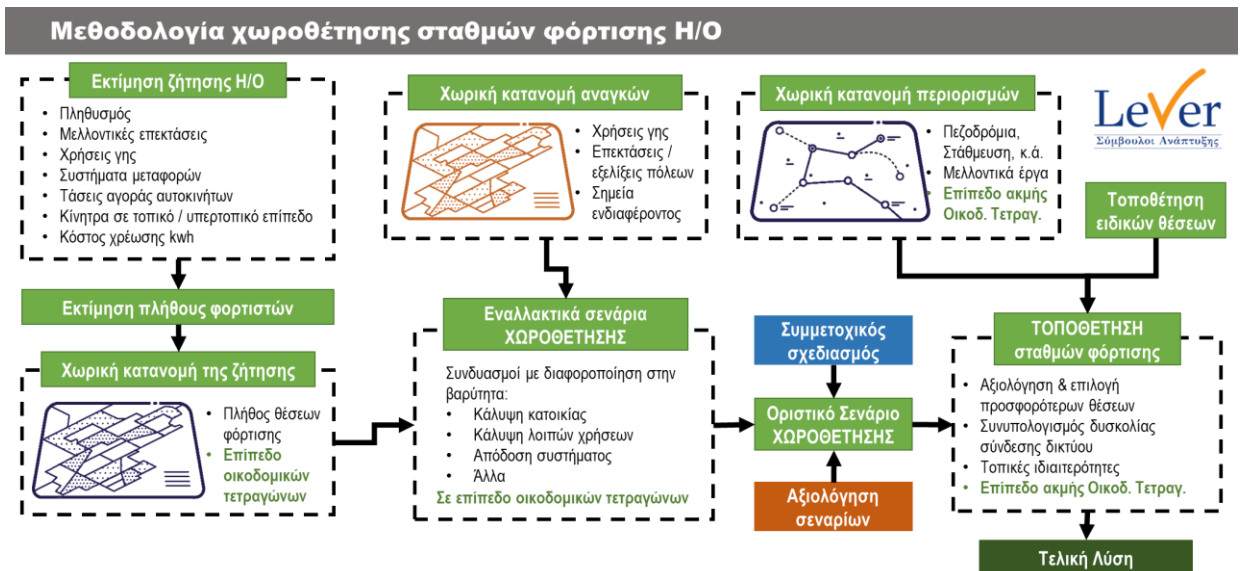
Μεθοδολογία χωροθέτησης σταθμών φόρτισης Η/Ο

Εκτίμηση ζήτησης Η/Ο
- Πληθυσμός
- Μελλοντικές επεκτάσεις
- Χρήσεις γης
- Συστήματα μεταφορών
- Τάσεις αγοράς αυτοκινήτων
- Κίνητρα σε τοπικό / υπερτοπικό επίπεδο
- Κόστος χρέωσης kwh

Εκτίμηση πλήθους φορτιστών

Χωρική κατανομή της ζήτησης
- Πλήθος θέσεων φόρτισης
- Επίπεδο οικοδομικών τετραγώνων

Χωρική κατανομή αναγκών
- Χρήσεις γης
- Επεκτάσεις / εξελίξεις πόλεων
- Σημεία ενδιαφέροντος

Εναλλακτικά σενάρια ΧΩΡΟΘΕΤΗΣΗΣ
Συνδυασμοί με διαφοροποίηση στην βαρύτητα:
- Κάλυψη κατοικίας
- Κάλυψη λοιπών χρήσεων
- Απόδοση συστήματος
- Άλλα
Σε επίπεδο οικοδομικών τετραγώνων

Χωρική κατανομή περιορισμών
- Πεζοδρόμια, Στάθμευση, κ.ά.
- Μελλοντικά έργα
- Επίπεδο ακμής Οικοδ. Τετραγ.

Lever
Σύμβουλοι Ανάπτυξης

Τοποθέτηση ειδικών θέσεων

Συμμετοχικός σχεδιασμός

Οριστικό Σενάριο ΧΩΡΟΘΕΤΗΣΗΣ

Αξιολόγηση σεναρίων

ΤΟΠΟΘΕΤΗΣΗ σταθμών φόρτισης
- Αξιολόγηση & επιλογή προσφορότερων θέσεων
- Συνυπολογισμός δυσκολίας σύνδεσης δικτύου
- Τοπικές ιδιαιτερότητες
- Επίπεδο ακμής Οικοδ. Τετραγ.

Τελική Λύση